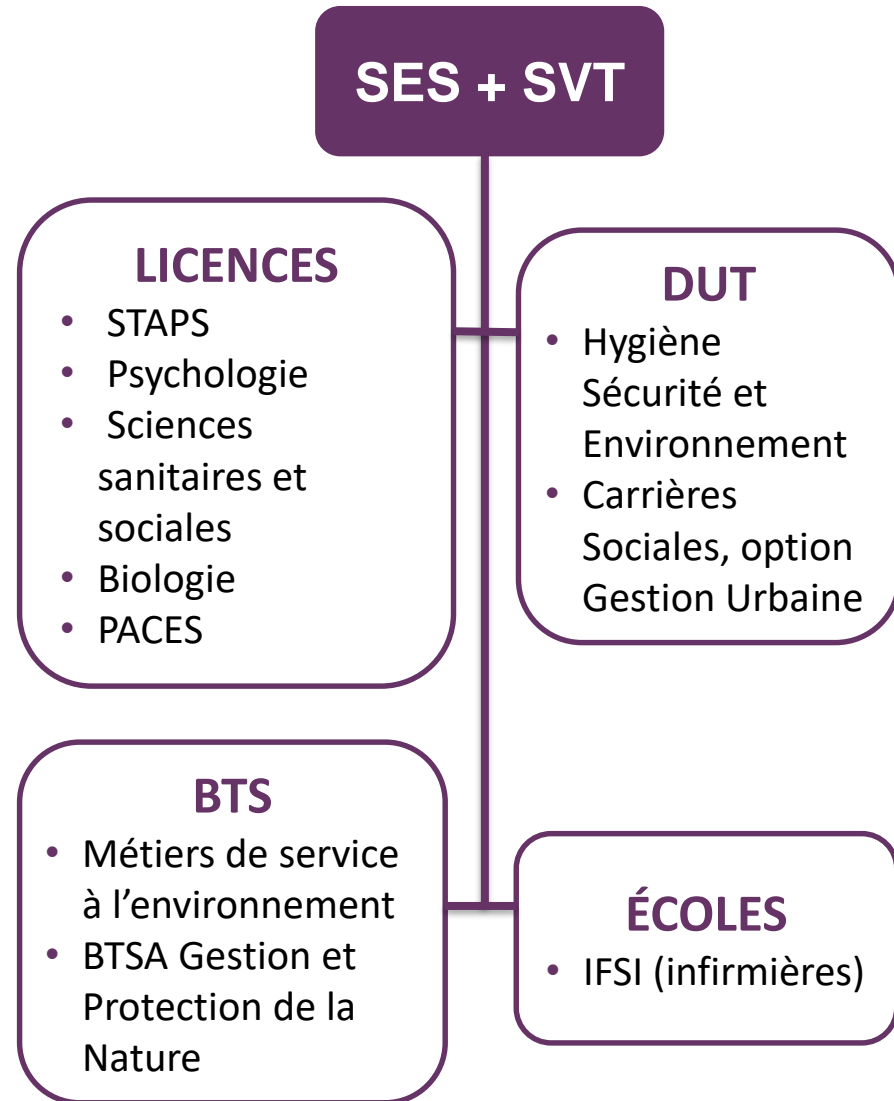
SES + SVT

LICENCES
• STAPS
• Psychologie
• Sciences sanitaires et sociales
• Biologie
• PACES

DUT
• Hygiène Sécurité et Environnement
• Carrières Sociales, option Gestion Urbaine

BTS
• Métiers de service à l'environnement
• BTSA Gestion et Protection de la Nature

ÉCOLES
• IFSI (infirmières)